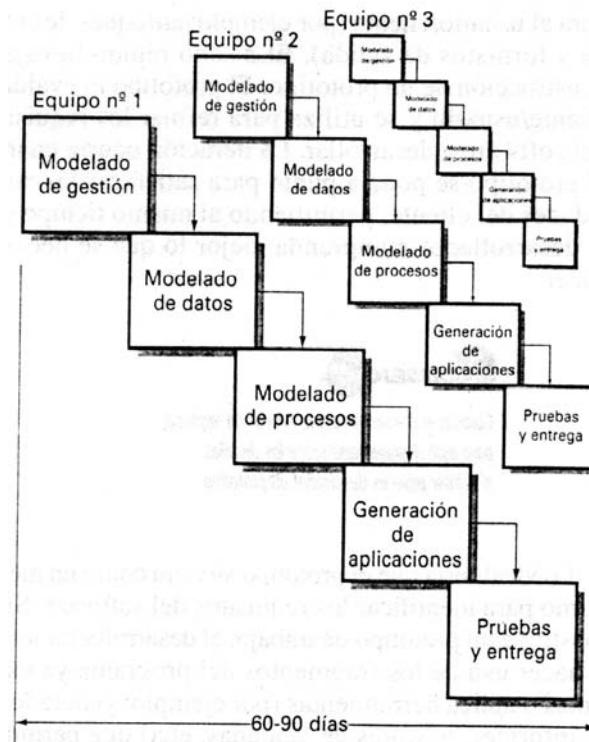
Equipo nº 1

Modelado de gestión

Modelado de datos

Modelado de procesos

Generación de aplicaciones

Pruebas y entrega

Equipo nº 2

Modelado de gestión

Modelado de datos

Modelado de procesos

Generación de aplicaciones

Pruebas y entrega

Equipo nº 3

Modelado de gestión

Modelado de datos

Modelado de procesos

Generación de aplicaciones

Pruebas y entrega

60-90 días